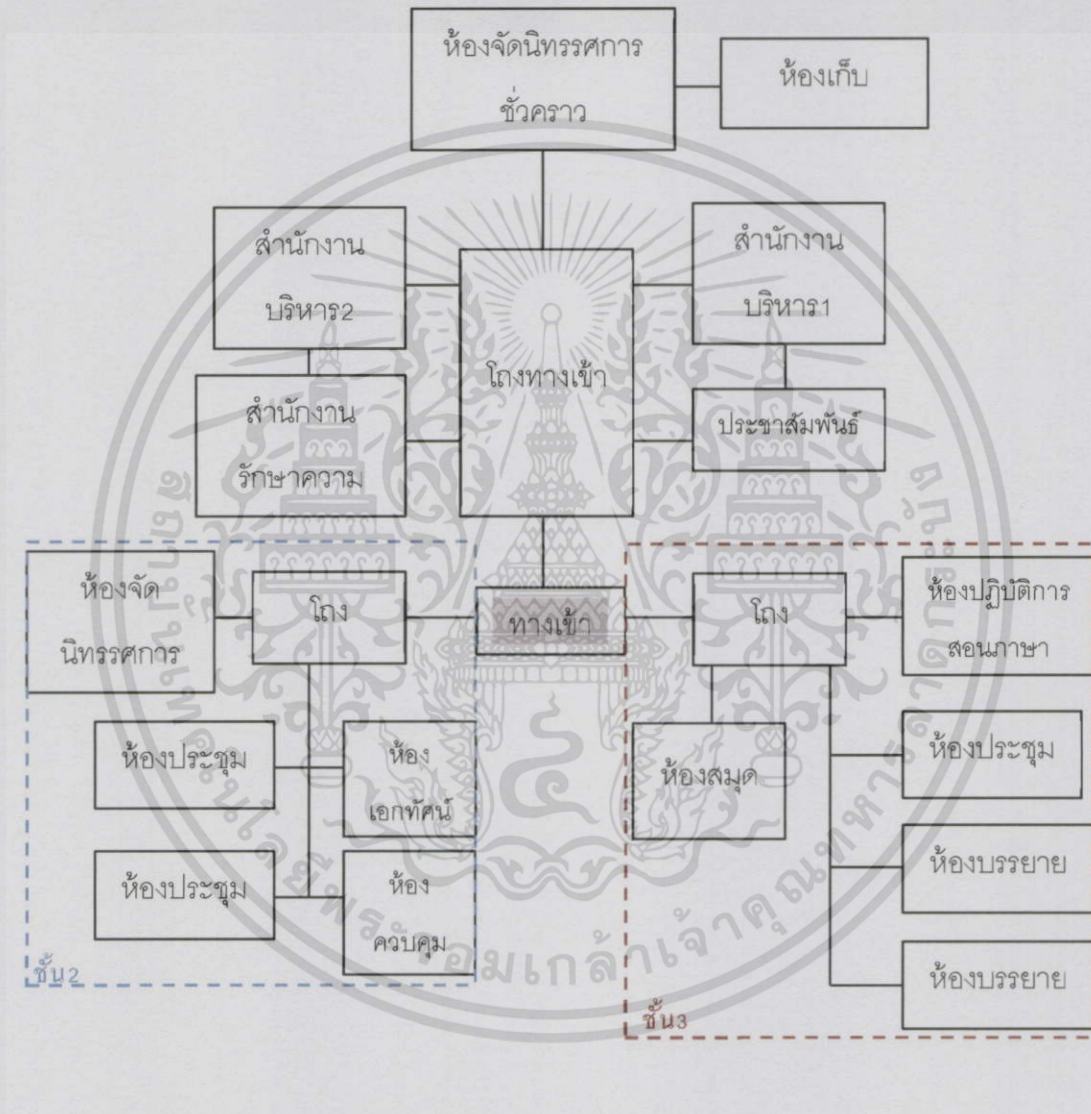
ห้องจัดนิทรรศการชั่วคราว

ห้องเก็บ

สำนักงานบริหาร2

สำนักงานบริหาร1

โถงทางเข้า

สำนักงานรักษาความ

ประชาสัมพันธ์

ห้องจัดนิทรรศการ

โถง

ทางเข้า

โถง

ห้องปฏิบัติการสอนภาษา

ห้องประชุม

ห้องเอกทัศน์

ห้องสมุด

ห้องประชุม

ห้องประชุม

ห้องควบคุม

ห้องบรรยาย

ชั้น2

ห้องบรรยาย

ชั้น3

มหาวิทยาลัยเทคโนโลยีพระจอมเกล้าเจ้าคุณทหารลาดกระบัง